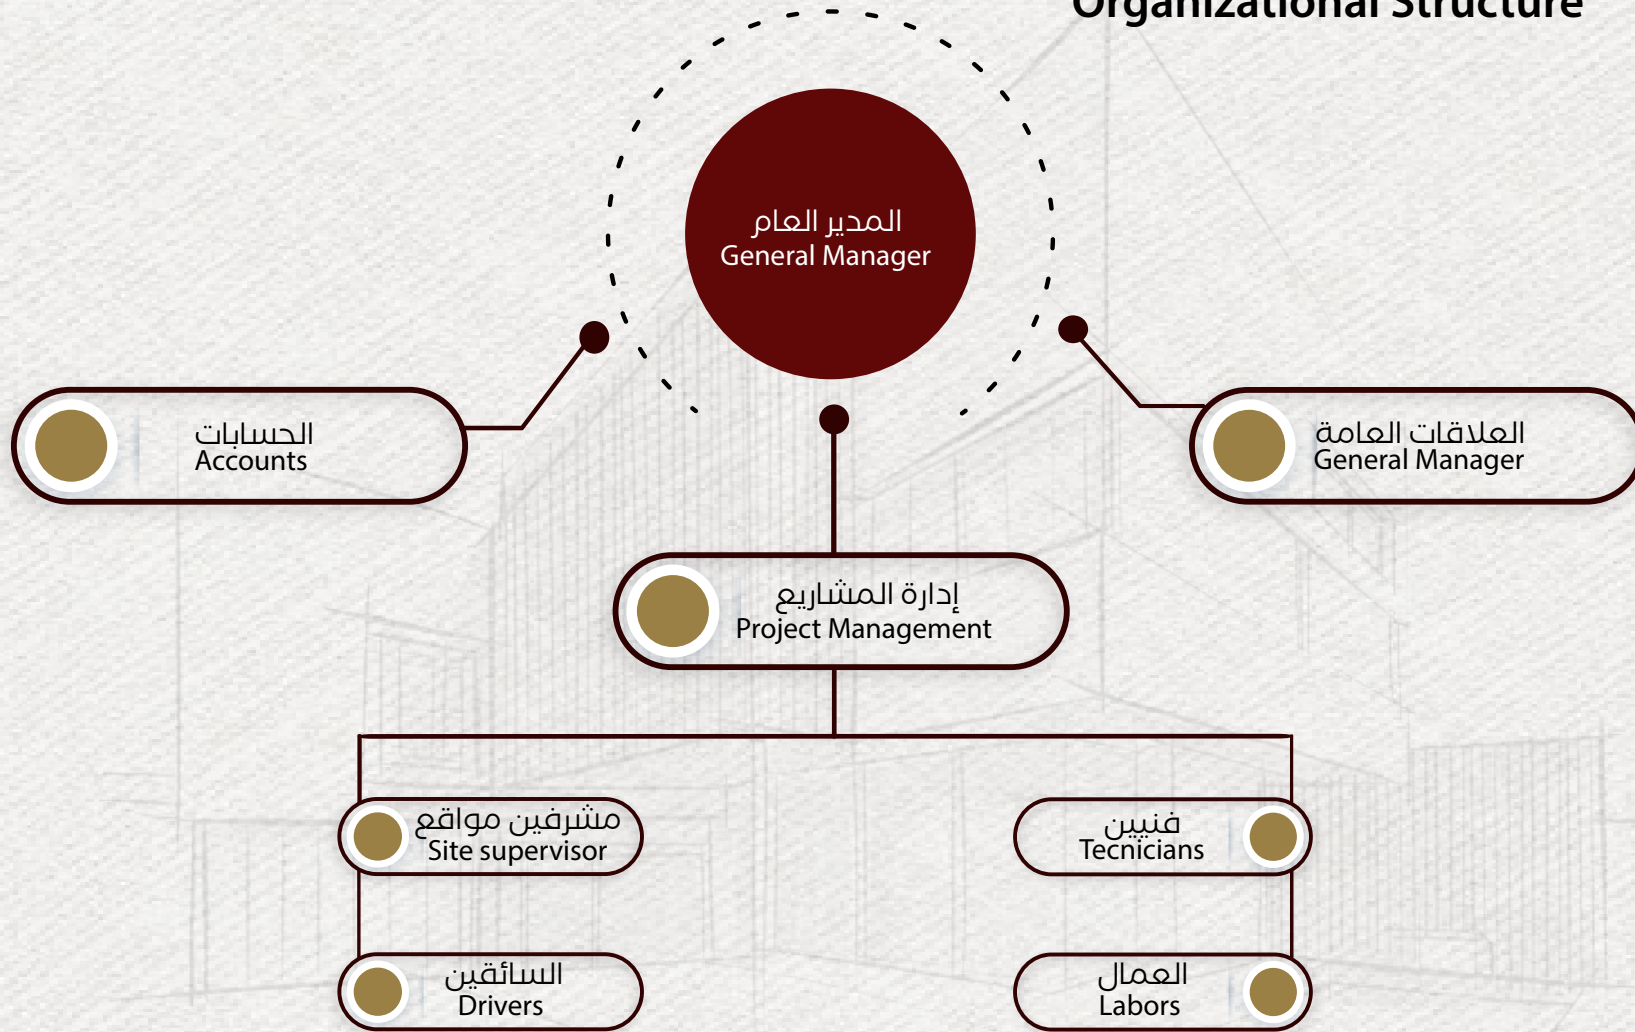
Organizational Structure

المدير العام
General Manager

الحسابات
Accounts

العلاقات العامة
General Manager

إدارة المشاريع
Project Management

مشرفين مواقع
Site supervisor

فنيين
Tecnicians

السائقين
Drivers

العمال
Labors